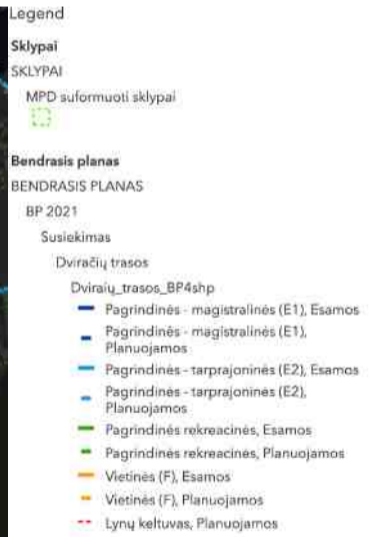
Legend

Sklypai

SKLYPAI

MPD suformuoti sklypai

Bendrasis planas

BENDRASIS PLANAS

BP 2021

Susiekimas

Dviračių trasos

Dviraiu_trasos_BP4shp

Pagrindinės - magistralinės (E1), Esamos

Pagrindinės - magistralinės (E1), Planuojamos

Pagrindinės - tarprajoninės (E2), Esamos

Pagrindinės - tarprajoninės (E2), Planuojamos

Pagrindinės rekreacinės, Esamos

Pagrindinės rekreacinės, Planuojamos

Vietinės (F), Esamos

Vietinės (F), Planuojamos

Lynų keltuvas, Planuojamos